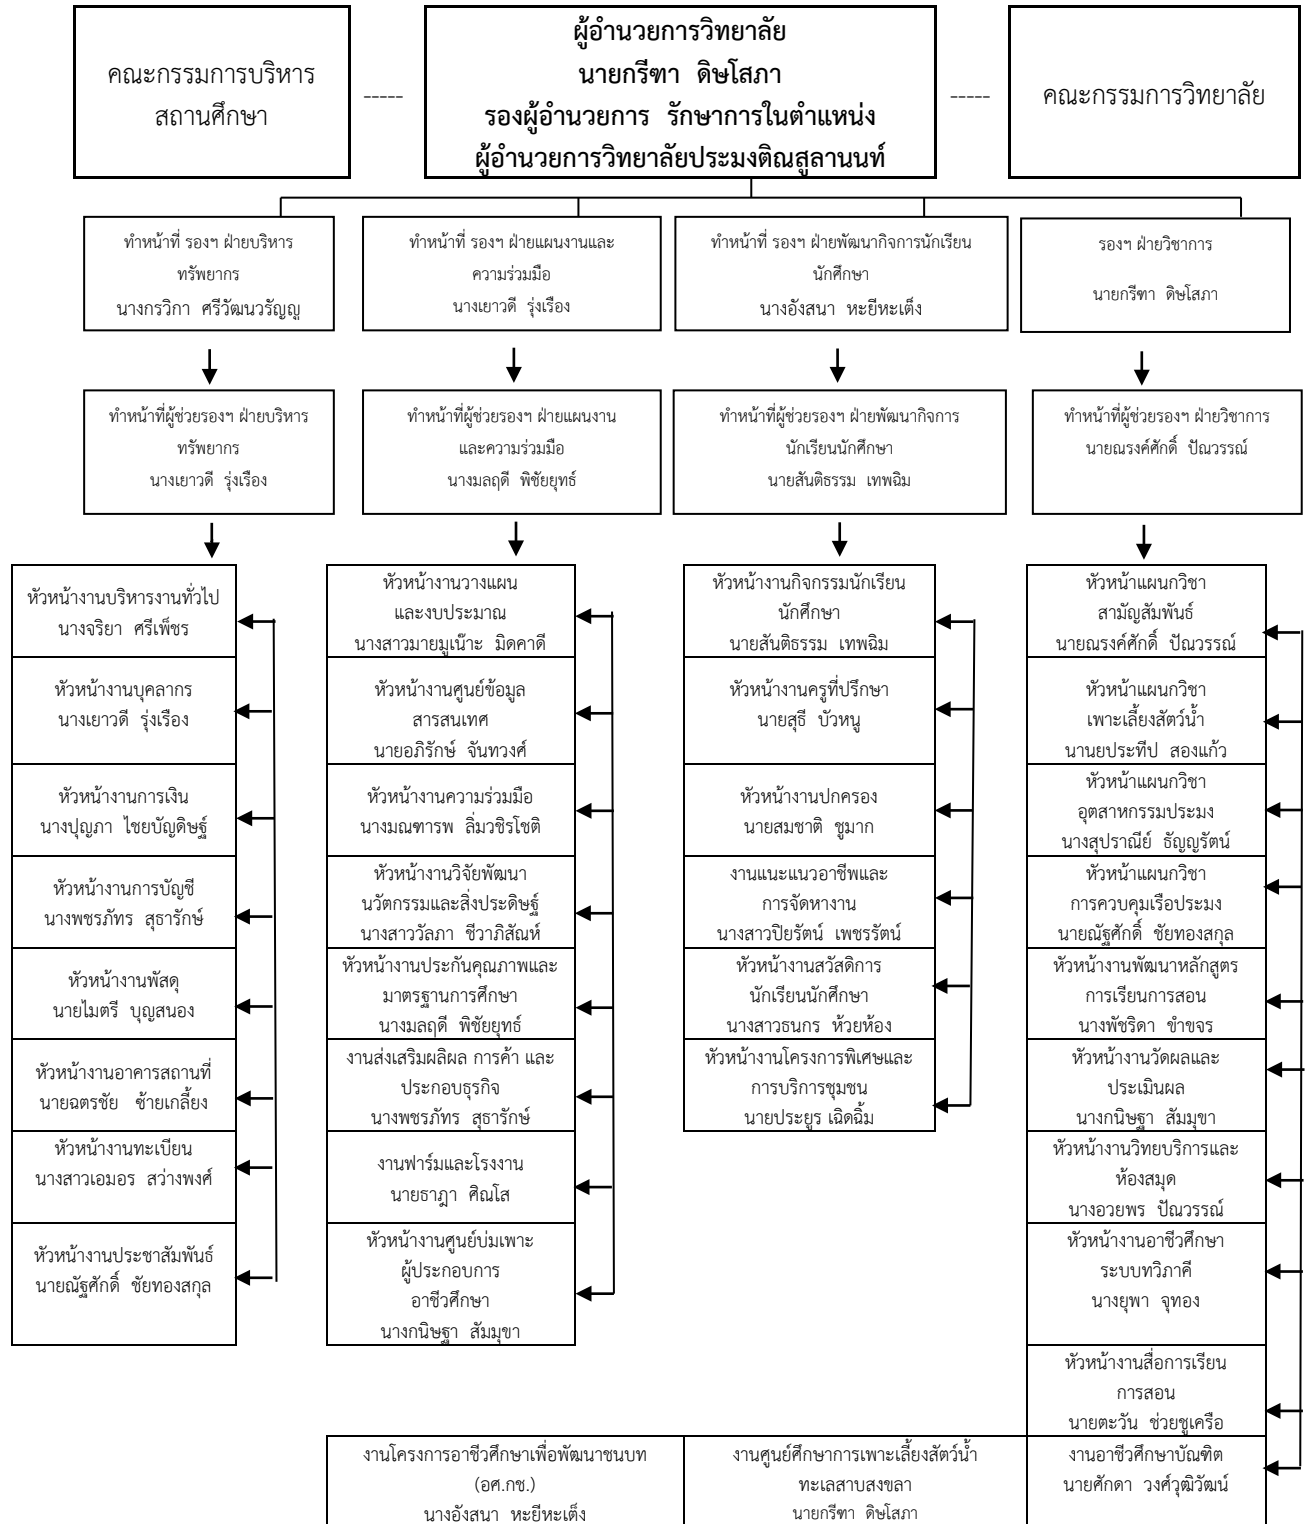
คณะกรรมการบริหารสถานศึกษา

-----

ผู้อำนวยการวิทยาลัย
นายกรีฑา ดิษโสภา
รองผู้อำนวยการ รักษาการในตำแหน่ง
ผู้อำนวยการวิทยาลัยประมงติณสูลานนท์

-----

คณะกรรมการวิทยาลัย

ทำหน้าที่ รองฯ ฝ่ายบริหารทรัพยากร
นางกรวิกา ศรีวัฒนวรัญญู

ทำหน้าที่ รองฯ ฝ่ายแผนงานและความร่วมมือ
นางเยาวดี รุ่งเรือง

ทำหน้าที่ รองฯ ฝ่ายพัฒนากิจการนักเรียนนักศึกษา
นางอังสนา หะยีหะเต็ง

รองฯ ฝ่ายวิชาการ
นายกรีฑา ดิษโสภา

ทำหน้าที่ผู้ช่วยรองฯ ฝ่ายบริหารทรัพยากร
นางเยาวดี รุ่งเรือง

ทำหน้าที่ผู้ช่วยรองฯ ฝ่ายแผนงานและความร่วมมือ
นางมลฤดี พิชัยยุทธ์

ทำหน้าที่ผู้ช่วยรองฯ ฝ่ายพัฒนากิจการนักเรียนนักศึกษา
นายสันติธรรม เทพฉิม

ทำหน้าที่ผู้ช่วยรองฯ ฝ่ายวิชาการ
นายณรงค์ศักดิ์ ปัณวรรณ์

หัวหน้างานบริหารงานทั่วไป
นางจริยา ศรีเพ็ชร

หัวหน้างานบุคลากร
นางเยาวดี รุ่งเรือง

หัวหน้างานการเงิน
นางปุญภา ไชยบัญดิษฐ์

หัวหน้างานการบัญชี
นางพชรภัทร สุธารักษ์

หัวหน้างานพัสดุ
นายไมตรี บุญสนอง

หัวหน้างานอาคารสถานที่
นายฉตรชัย ช้ายเกลี้ยง

หัวหน้างานทะเบียน
นางสาวเอมอร สว่างพงศ์

หัวหน้างานประชาสัมพันธ์
นายณัฐศักดิ์ ชัยทองสกุล

หัวหน้างานวางแผนและงบประมาณ
นางสาวมายมูเน๊าะ มิดคาดี

หัวหน้างานศูนย์ข้อมูลสารสนเทศ
นายอภิรักษ์ จันทวงศ์

หัวหน้างานความร่วมมือ
นางมณฑาธพ ลิ่มวชิรโชติ

หัวหน้างานวิจัยพัฒนานวัตกรรมและสิ่งประดิษฐ์
นางสาววัลภา ชีวาภิสัณห์

หัวหน้างานประกันคุณภาพและมาตรฐานการศึกษา
นางมลฤดี พิชัยยุทธ์

งานส่งเสริมผลิผล การค้า และประกอบธุรกิจ
นางพชรภัทร สุธารักษ์

งานฟาร์มและโรงงาน
นายธาฎา ศิณโส

หัวหน้างานศูนย์บ่มเพาะผู้ประกอบการอาชีวศึกษา
นางกนิษฐา สัมมุขา

หัวหน้างานกิจกรรมนักเรียนนักศึกษา
นายสันติธรรม เทพฉิม

หัวหน้างานครูที่ปรึกษา
นายสุธี บัวหนู

หัวหน้างานปกครอง
นายสมชาติ ชูมาก

งานแนะแนวอาชีพและการจัดหางาน
นางสาวปิยรัตน์ เพชรรัตน์

หัวหน้างานสวัสดิการนักเรียนนักศึกษา
นางสาวธนกร ห้วยห้อง

หัวหน้างานโครงการพิเศษและการบริการชุมชน
นายประยูร เฉิดฉิ้ม

หัวหน้าแผนกวิชาสามัญสัมพันธ์
นายณรงค์ศักดิ์ ปัณวรรณ์

หัวหน้าแผนกวิชาเพาะเลี้ยงสัตว์น้ำ
นายยประทีป สองแก้ว

หัวหน้าแผนกวิชาอุตสาหกรรมประมง
นางสุปราณีย์ ธัญญรัตน์

หัวหน้าแผนกวิชาการควบคุมเรือประมง
นายณัฐศักดิ์ ชัยทองสกุล

หัวหน้างานพัฒนาหลักสูตรการเรียนการสอน
นางพัชริดา ขำขจร

หัวหน้างานวัดผลและประเมินผล
นางกนิษฐา สัมมุขา

หัวหน้างานวิทยบริการและห้องสมุด
นางอวยพร ปัณวรรณ์

หัวหน้างานอาชีวศึกษาระบบทวิภาคี
นางยุพา จุทอง

หัวหน้างานสื่อการเรียนการสอน
นายตะวัน ช่วยชูเครือ

งานอาชีวศึกษาบัณฑิต
นายศักดา วงศ์วุฒิวัฒน์

งานโครงการอาชีวศึกษาเพื่อพัฒนาชนบท (อศ.กช.)
นางอังสนา หะยีหะเต็ง

งานศูนย์ศึกษาการเพาะเลี้ยงสัตว์น้ำทะเลสาบสงขลา
นายกรีฑา ดิษโสภา